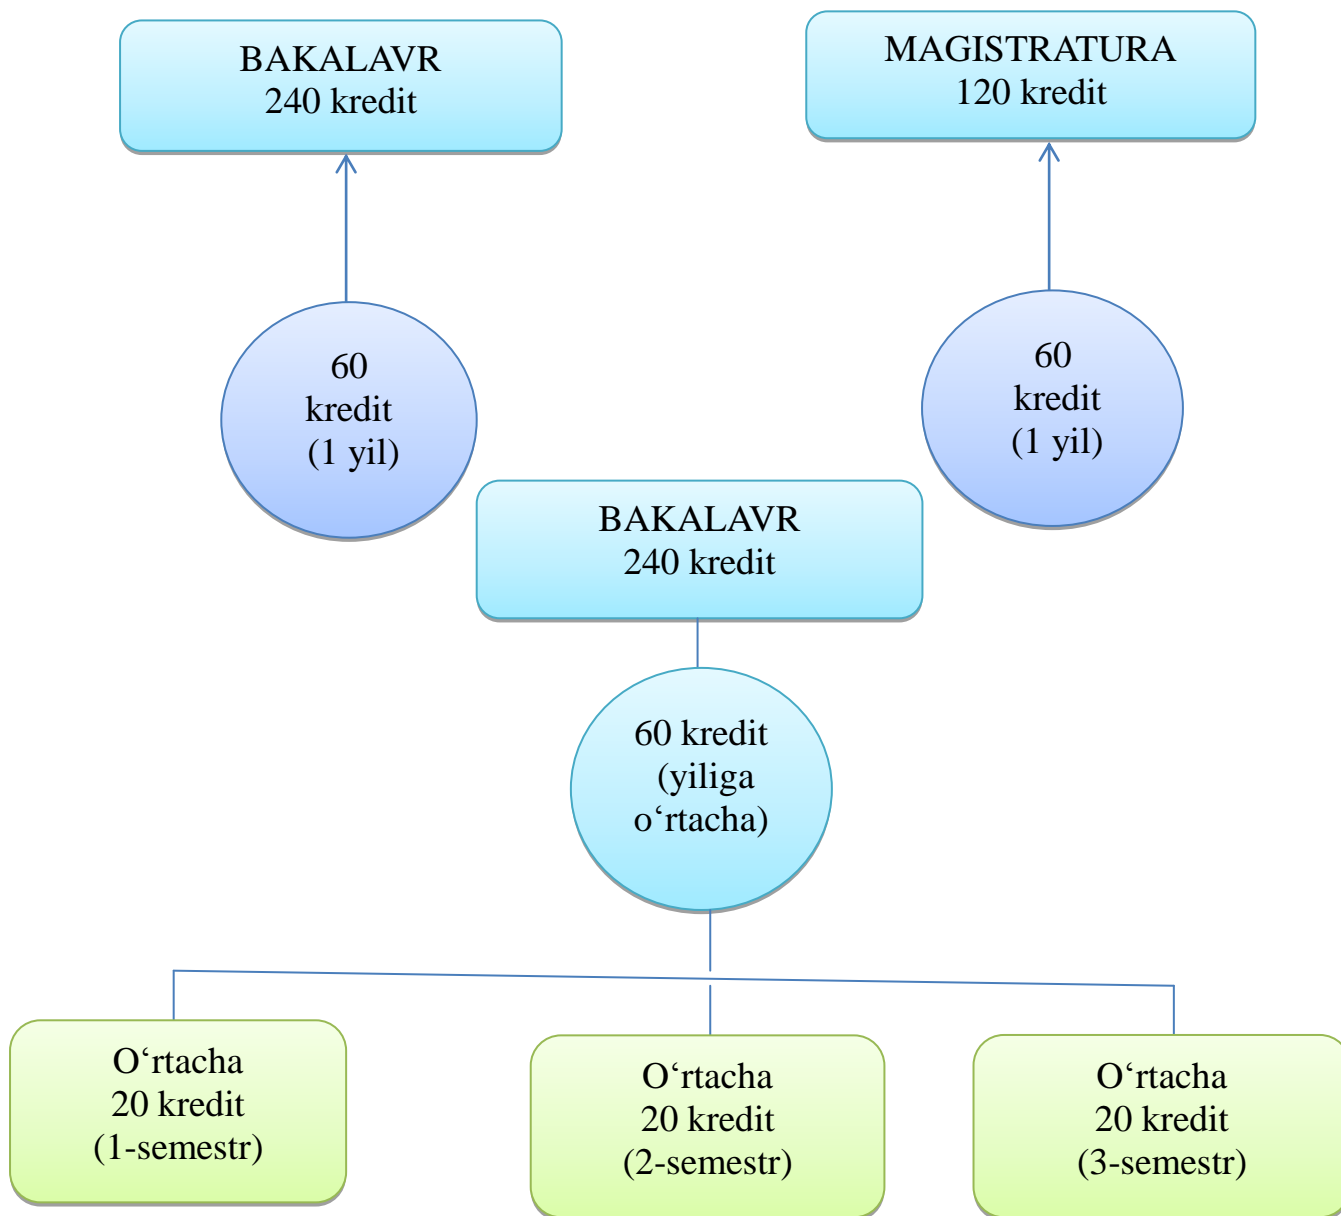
BAKALAVR
240 kredit

MAGISTRATURA
120 kredit

60
kredit
(1 yil)

60
kredit
(1 yil)

BAKALAVR
240 kredit

60 kredit
(yiliga
o‘rtacha)

O‘rtacha
20 kredit
(1-semestr)

O‘rtacha
20 kredit
(2-semestr)

O‘rtacha
20 kredit
(3-semestr)